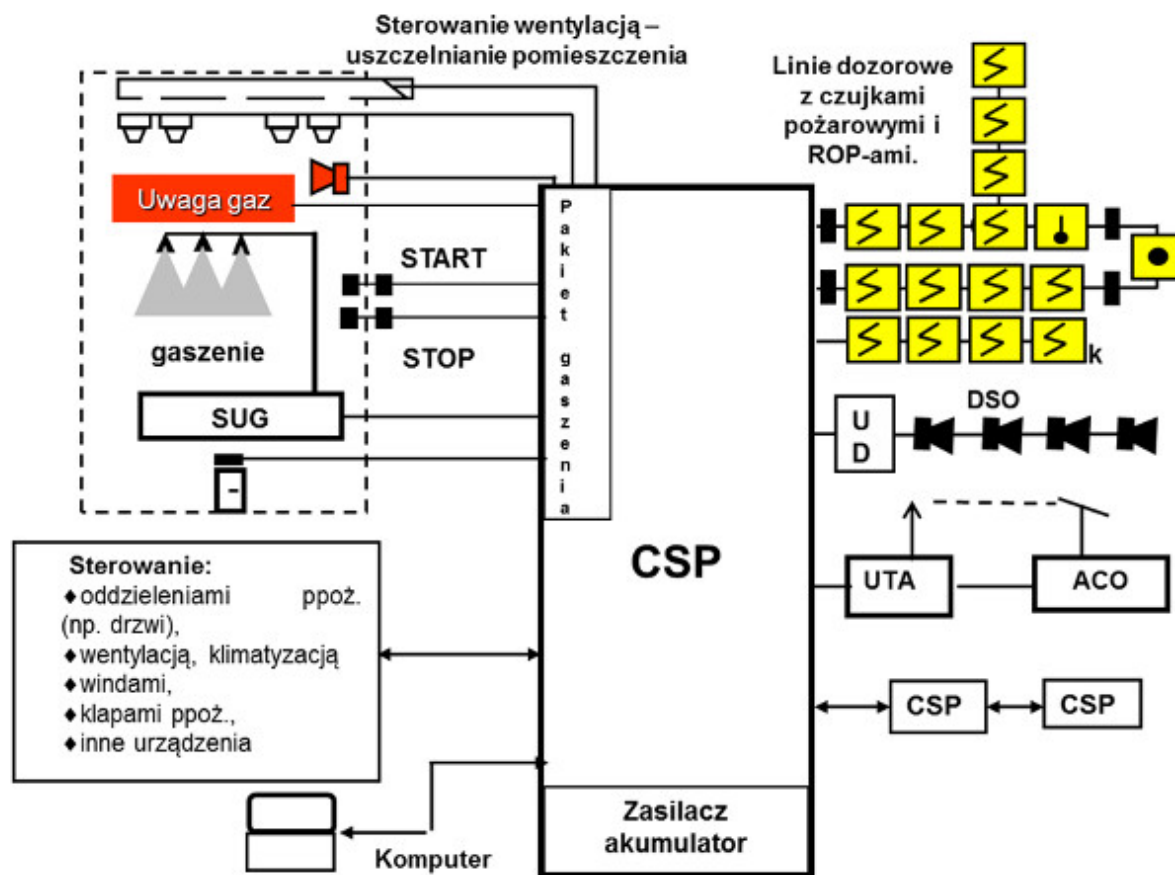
Sterowanie wentylacją – uszczelnianie pomieszczenia

Linie dozorowe z czujkami pożarowymi i ROP-ami.

Uwaga gaz

gaszenie

SUG

START

STOP

Pakiet gaszenia

k

U D

DSO

CSP

UTA

ACO

Sterowanie:
♦oddzieleniami ppoż. (np. drzwi),
♦wentylacją, klimatyzacją
♦windami,
♦klapami ppoż.,
♦inne urządzenia

CSP

CSP

Zasilacz akumulator

Komputer